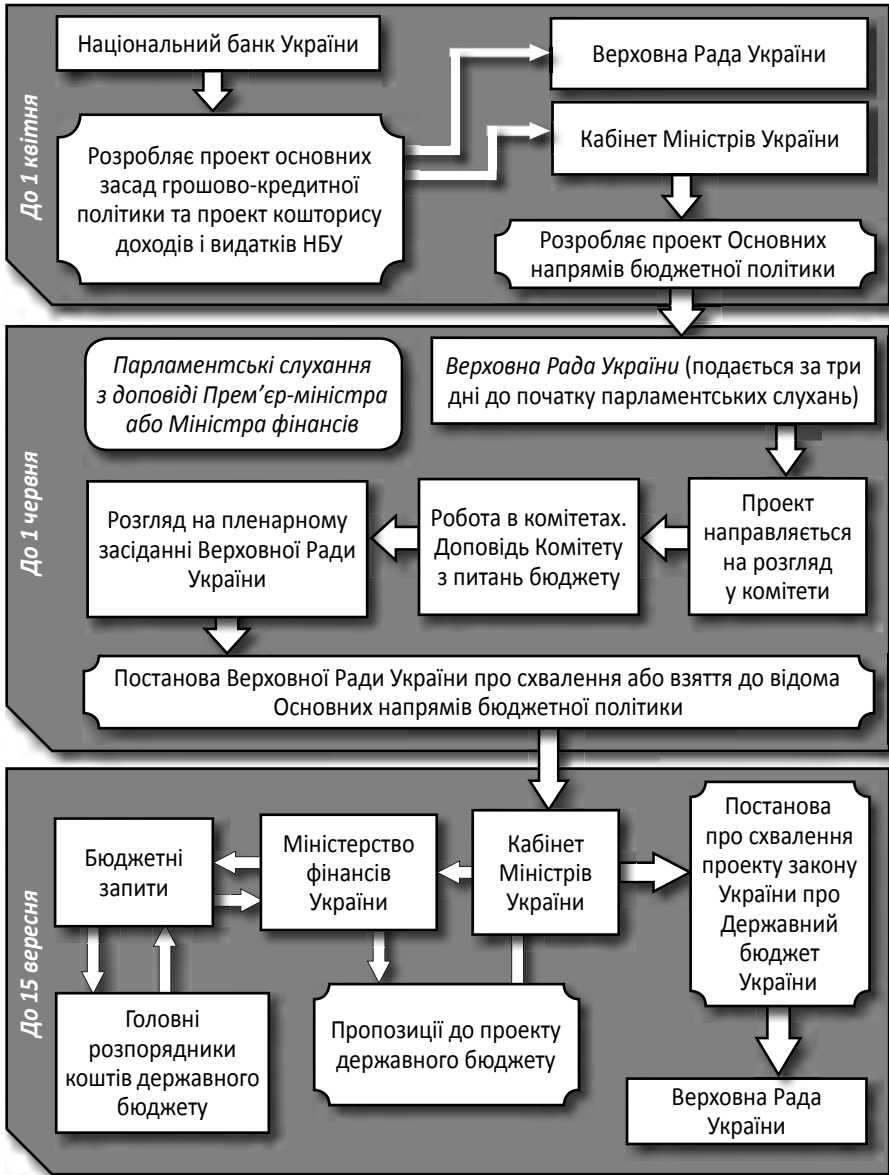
До 1 квітня

Національний банк України

Розробляє проект основних засад грошово-кредитної політики та проект кошторису доходів і видатків НБУ

Верховна Рада України

Кабінет Міністрів України

Розробляє проект Основних напрямів бюджетної політики

До 1 червня

Парламентські слухання з доповіді Прем'єр-міністра або Міністра фінансів

Верховна Рада України (подається за три дні до початку парламентських слухань)

Розгляд на пленарному засіданні Верховної Ради України

Робота в комітетах. Доповідь Комітету з питань бюджету

Проект направляється на розгляд у комітети

Постанова Верховної Ради України про схвалення або взяття до відома Основних напрямів бюджетної політики

До 15 вересня

Бюджетні запити

Міністерство фінансів України

Кабінет Міністрів України

Постанова про схвалення проекту закону України про Державний бюджет України

Головні розпорядники коштів державного бюджету

Пропозиції до проекту державного бюджету

Верховна Рада України